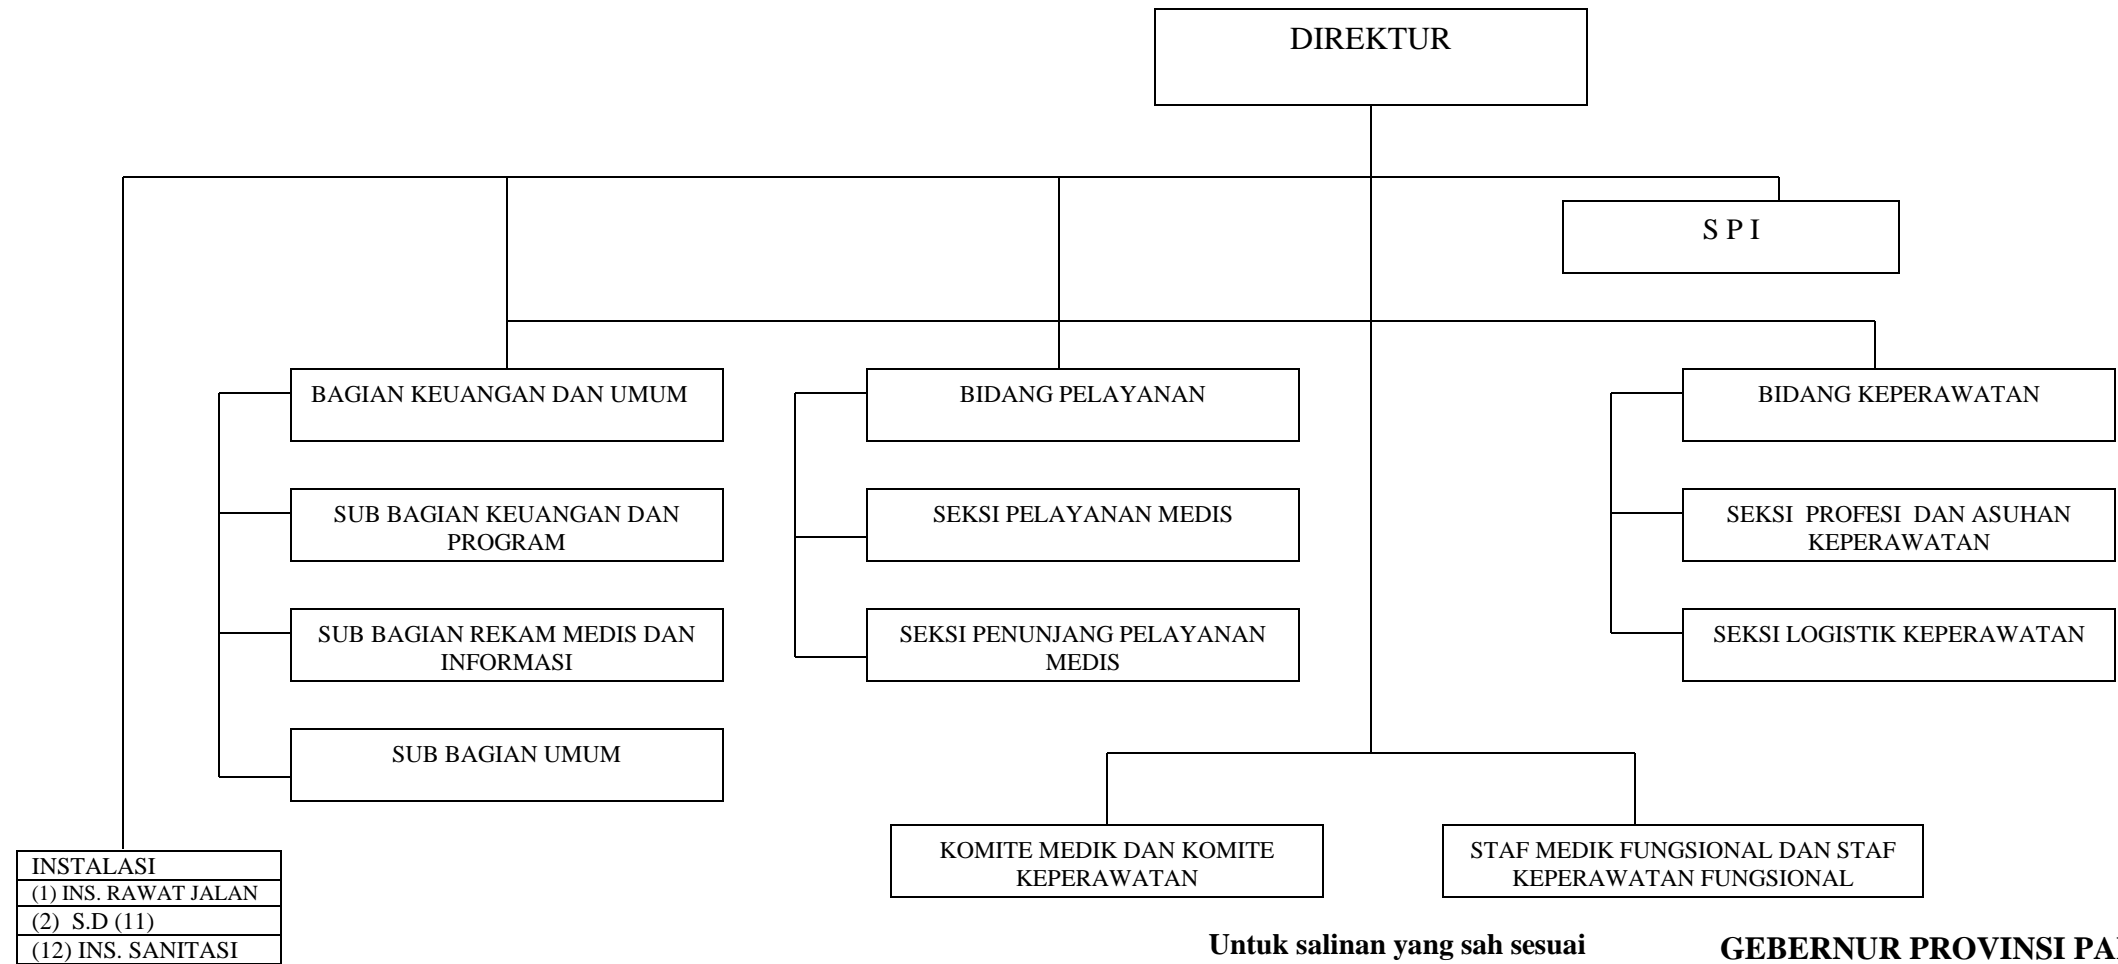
DIREKTUR

S P I

BAGIAN KEUANGAN DAN UMUM

SUB BAGIAN KEUANGAN DAN PROGRAM

SUB BAGIAN REKAM MEDIS DAN INFORMASI

SUB BAGIAN UMUM

BIDANG PELAYANAN

SEKSI PELAYANAN MEDIS

SEKSI PENUNJANG PELAYANAN MEDIS

BIDANG KEPERAWATAN

SEKSI PROFESI DAN ASUHAN KEPERAWATAN

SEKSI LOGISTIK KEPERAWATAN

KOMITE MEDIK DAN KOMITE KEPERAWATAN

STAF MEDIK FUNGSIONAL DAN STAF KEPERAWATAN FUNGSIONAL

| INSTALASI |
|---|
| (1) INS. RAWAT JALAN |
| (2) S.D (11) |
| (12) INS. SANITASI |

**Untuk salinan yang sah sesuai**

**GEBERNUR PROVINSI PA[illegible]**